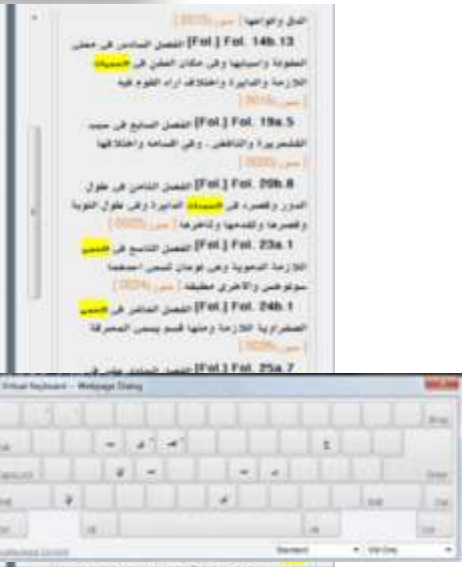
الدق والواسعة [ص 0015]

[Fol.] Fol. 14b.13 الفصل السادس في معنى المطوية واسبابها وفي مكان العطن في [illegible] اللازمة والدايرة واختلاف اراء القوم فيه [ص 0016]

[Fol.] Fol. 19a.5 الفصل السابع في سبب القشعريرة والنافض وفي النافض واختلافها [ص 0020]

[Fol.] Fol. 20b.8 الفصل الثامن في طول الدور وقصره في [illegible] الدايرة وفي طول النوبة وقصرها وتقدمها وتاخرها [ص 0021]

[Fol.] Fol. 23a.1 الفصل التاسع في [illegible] اللازمة الدموية وهي نوعان كمي احدهما سونوخس والاخرى مطبقة [ص 0024]

[Fol.] Fol. 24b.1 الفصل العاشر في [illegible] الصفراوية اللازمة ومنها قسم يسمى المحرقة [ص 0026]

[Fol.] Fol. 25a.7 الفصل الحادي عشر في

Virtual Keyboard -- Webpage Dialog

Standard
Wd Only